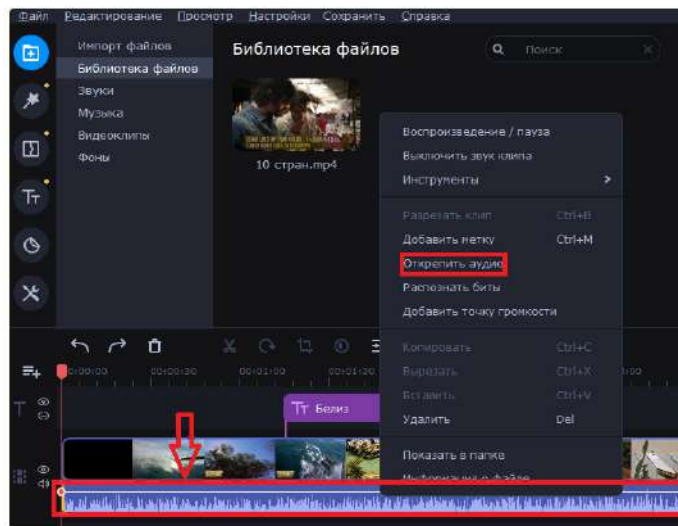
Файл Редактирование Просмотр Настройки Сохранить Справка

Импорт файлов
Библиотека файлов
Звуки
Музыка
Видеоклипы
Фоны

Библиотека файлов

Поиск

10 стран.mp4

Воспроизведение / пауза
Выключить звук клипа
Инструменты
Разрезать клип Ctrl+B
Добавить метку Ctrl+M
Открепить аудио
Распознать биты
Добавить точку громкости
Копировать Ctrl+C
Вырезать Ctrl+X
Вставить Ctrl+V
Удалить Del
Показать в папке
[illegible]

00:00:00 00:00:30 00:01:00 00:01:30

Белиз